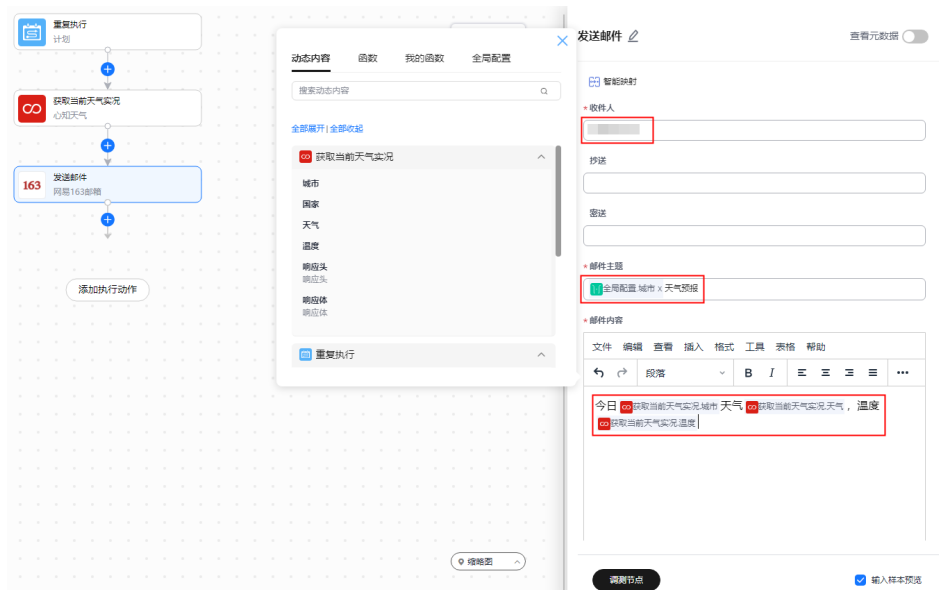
重复执行
计划

获取当前天气实况
心知天气

163 发送邮件
网易163邮箱

添加执行动作

动态内容 函数 我的函数 全局配置

搜索动态内容

全部展开 | 全部收起

获取当前天气实况

城市

国家

天气

温度

响应头
响应头

响应体
响应体

重复执行

缩略图

发送邮件

查看元数据

智能映射

* 收件人

抄送

密送

* 邮件主题

全局配置.城市 x 天气预报

* 邮件内容

文件 编辑 查看 插入 格式 工具 表格 帮助

段落 B I •••

今日 获取当前天气实况.城市 天气 获取当前天气实况.天气，温度 获取当前天气实况.温度

调测节点

输入样本预览